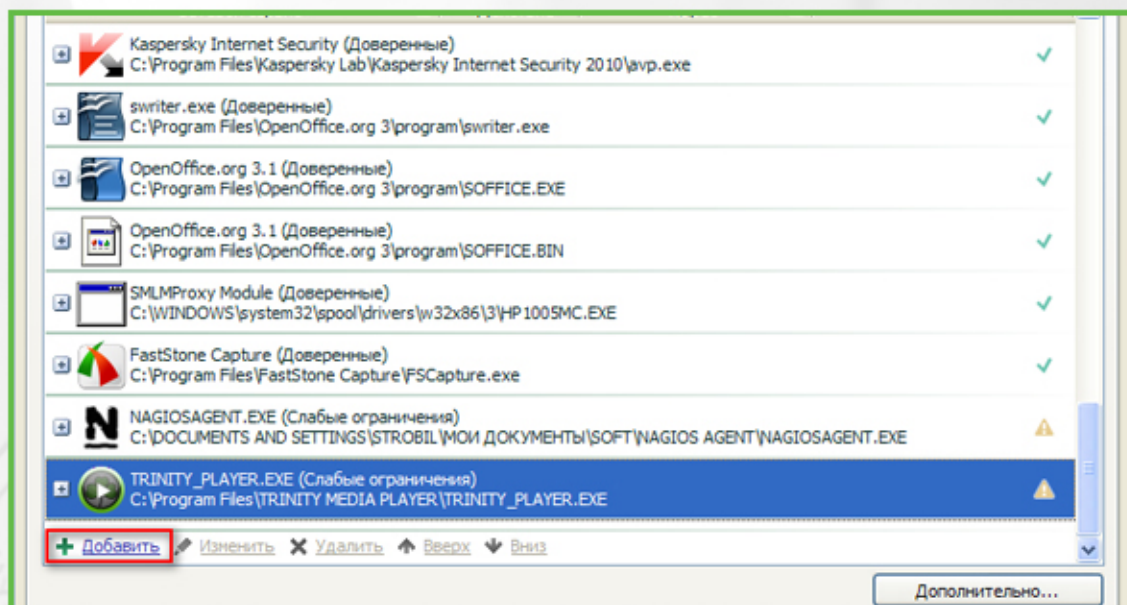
Kaspersky Internet Security (Доверенные)
C:\Program Files\Kaspersky Lab\Kaspersky Internet Security 2010\avp.exe

swriter.exe (Доверенные)
C:\Program Files\OpenOffice.org 3\program\swriter.exe

OpenOffice.org 3.1 (Доверенные)
C:\Program Files\OpenOffice.org 3\program\SOFFICE.EXE

OpenOffice.org 3.1 (Доверенные)
C:\Program Files\OpenOffice.org 3\program\SOFFICE.BIN

SMLMProxy Module (Доверенные)
C:\WINDOWS\system32\spool\drivers\w32x86\3\HP1005MC.EXE

FastStone Capture (Доверенные)
C:\Program Files\FastStone Capture\FSCapture.exe

NAGIOSAGENT.EXE (Слабые ограничения)
C:\DOCUMENTS AND SETTINGS\STROBIL\МОИ ДОКУМЕНТЫ\SOFT\NAGIOS AGENT\NAGIOSAGENT.EXE

TRINITY_PLAYER.EXE (Слабые ограничения)
C:\Program Files\TRINITY MEDIA PLAYER\TRINITY_PLAYER.EXE

Добавить Изменить Удалить Вверх Вниз

Дополнительно...